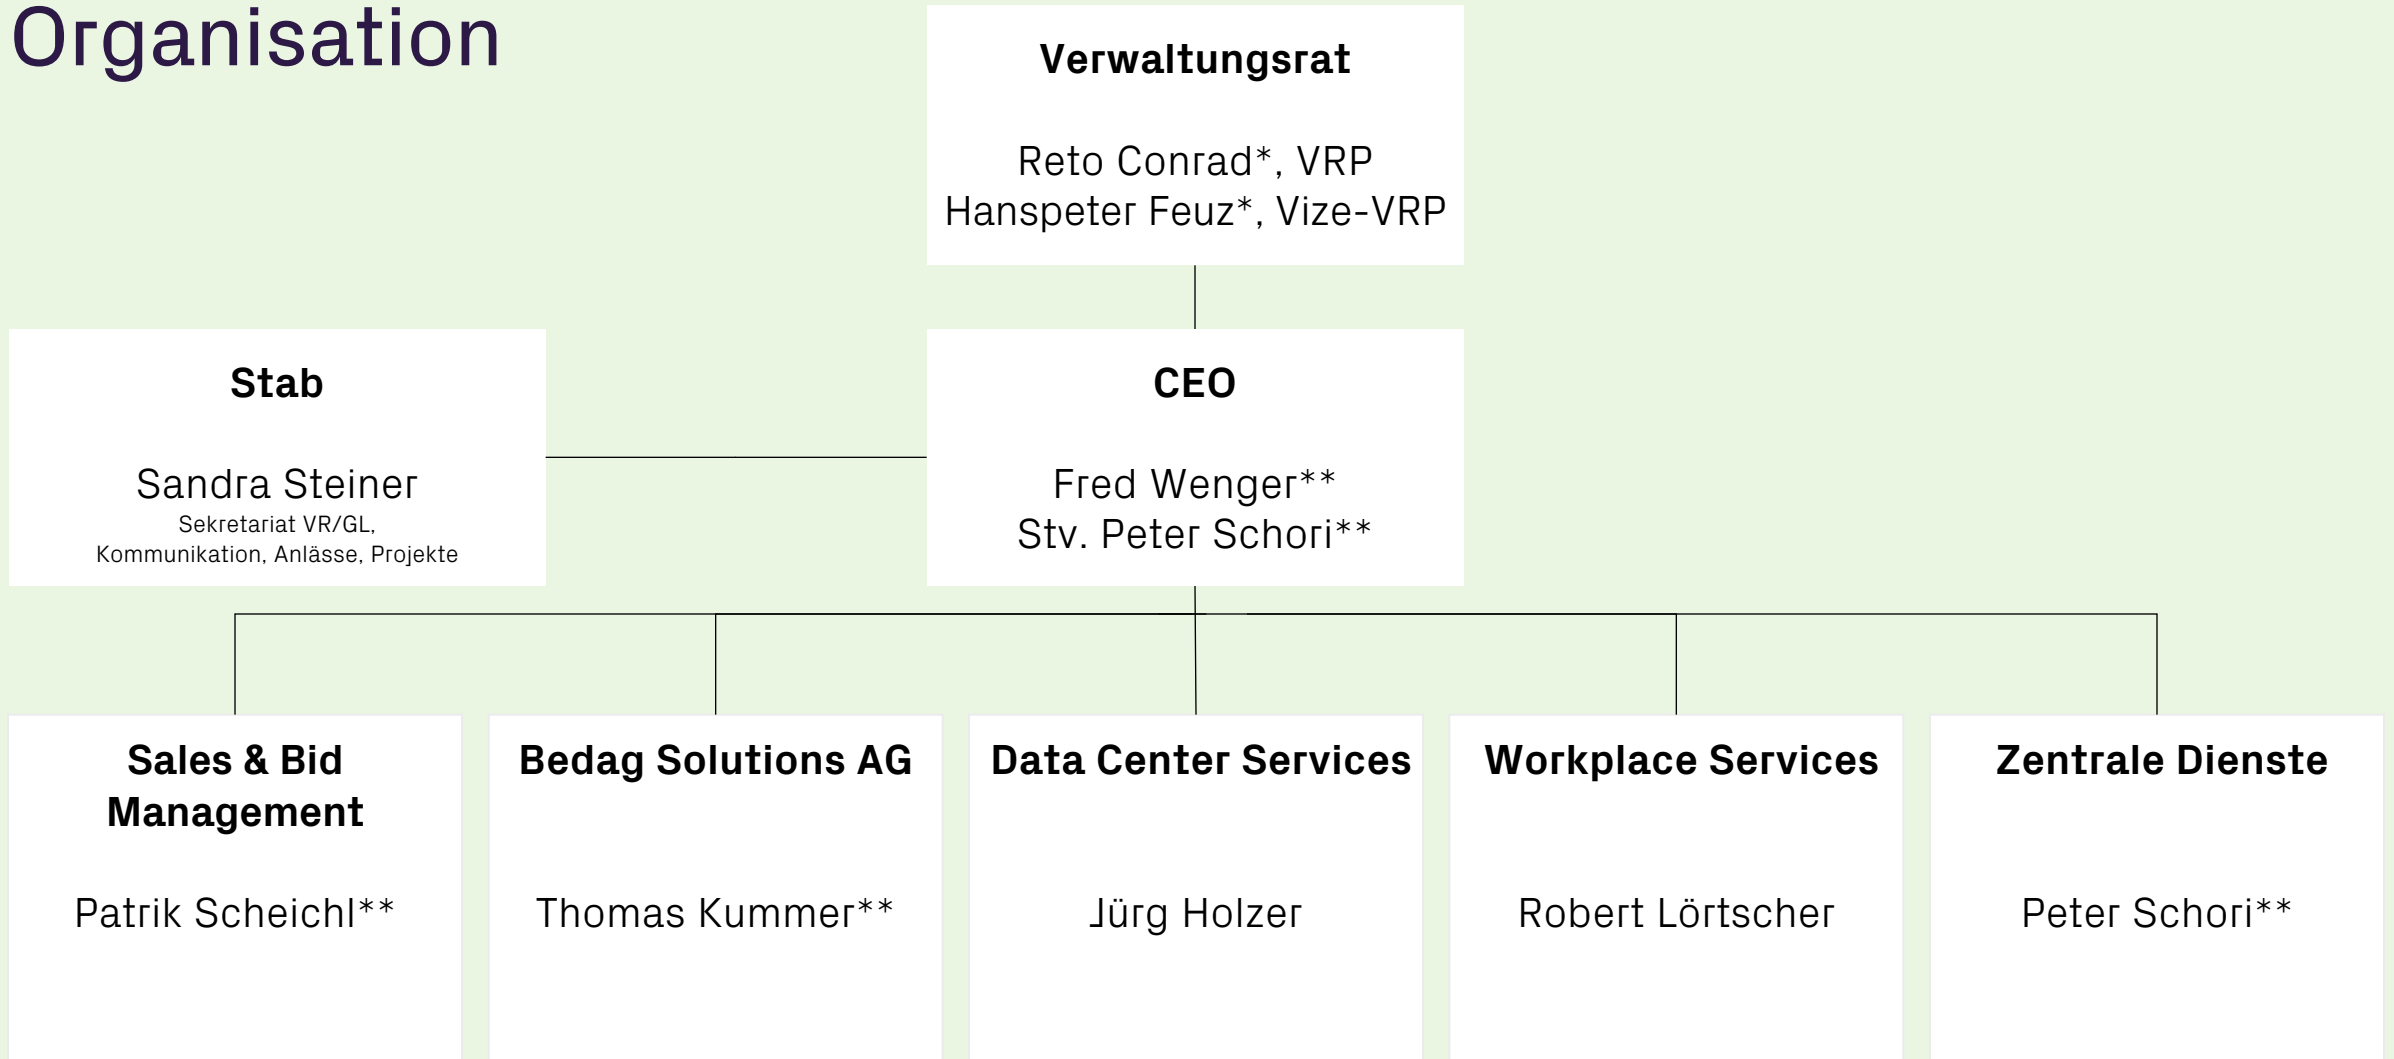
Organisation

Verwaltungsrat

Reto Conrad*, VRP
Hanspeter Feuz*, Vize-VRP

Stab

Sandra Steiner
Sekretariat VR/GL, Kommunikation, Anlässe, Projekte

CEO

Fred Wenger**
Stv. Peter Schori**

Sales & Bid Management

Patrik Scheichl**

Bedag Solutions AG

Thomas Kummer**

Data Center Services

Jürg Holzer

Workplace Services

Robert Lörtscher

Zentrale Dienste

Peter Schori**